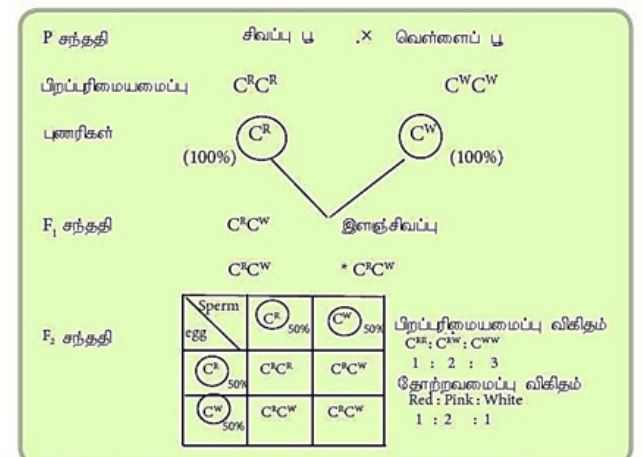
P சந்ததி சிவப்பு பூ .× வெள்ளைப் பூ

பிறப்பரிமையமைப்பு $C^RC^R$ $C^WC^W$

புணரிகள் $C^R$ (100%) $C^W$ (100%)

$F_1$ சந்ததி $C^RC^W$ இளஞ்சிவப்பு

$C^RC^W$ * $C^RC^W$

$F_2$ சந்ததி

| egg \ Sperm | $C^R$ 50% | $C^W$ 50% |
|---|---|---|
| $C^R$ 50% | $C^RC^R$ | $C^RC^W$ |
| $C^W$ 50% | $C^RC^W$ | $C^RC^W$ |

பிறப்பரிமையமைப்பு விகிதம்
$C^{RR}$: $C^{RW}$: $C^{WW}$
1 : 2 : 3
தோற்றவமைப்பு விகிதம்
Red : Pink : White
1 : 2 : 1